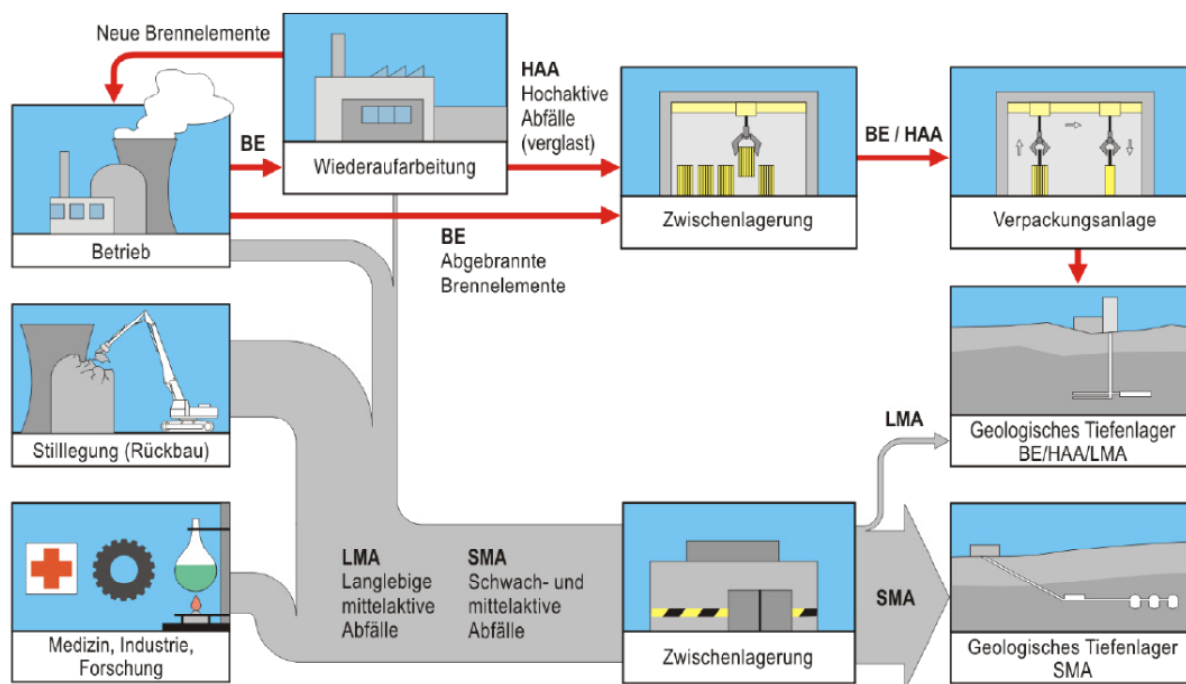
Neue Brennelemente

Betrieb

BE

Wiederaufarbeitung

HAA
Hochaktive Abfälle (verglast)

Zwischenlagerung

BE / HAA

Verpackungsanlage

BE
Abgebrannte Brennelemente

Geologisches Tiefenlager BE/HAA/LMA

Stilllegung (Rückbau)

LMA

Medizin, Industrie, Forschung

LMA
Langlebige mittelaktive Abfälle

SMA
Schwach- und mittelaktive Abfälle

Zwischenlagerung

SMA

Geologisches Tiefenlager SMA